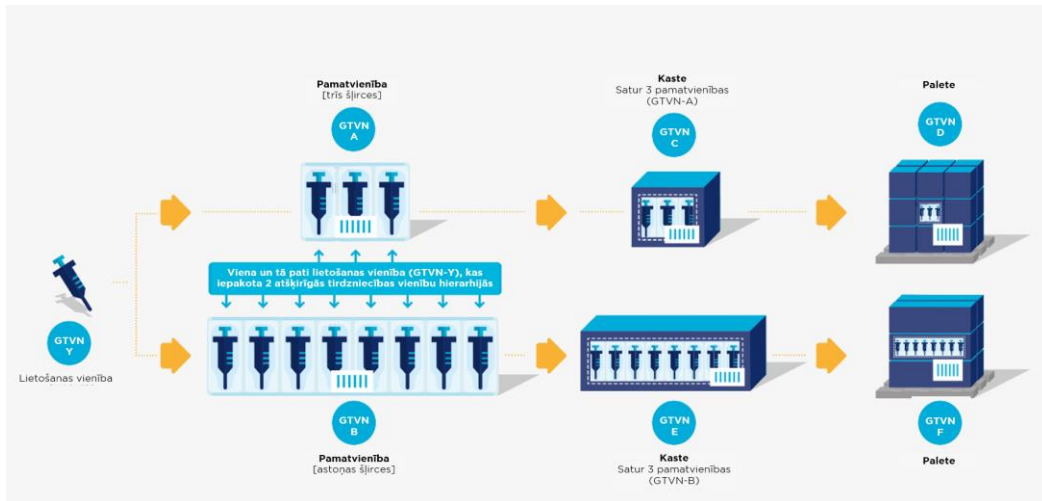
Pamatvienība
[trīs šļirces]

GTVN
A

Kaste
Satur 3 pamatvienības
(GTVN-A)

GTVN
C

Palete

GTVN
D

GTVN
Y

Lietošanas vienība

Viena un tā pati lietošanas vienība (GTVN-Y), kas iepakota 2 atšķirīgās tirdzniecības vienību hierarhijās

GTVN
B

Pamatvienība
[astoņas šļirces]

GTVN
E

Kaste
Satur 3 pamatvienības
(GTVN-B)

GTVN
F

Palete